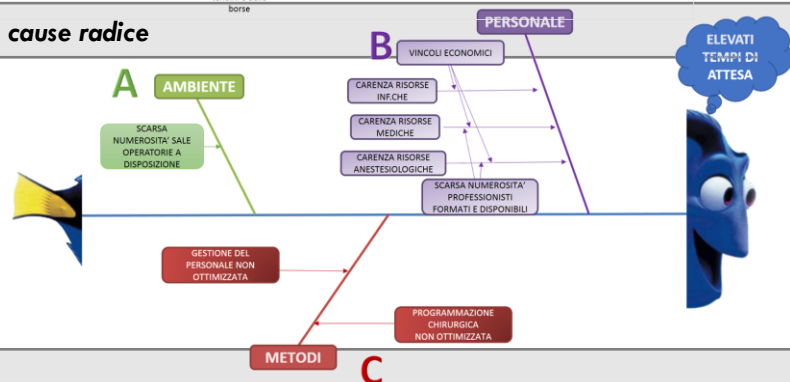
borse

cause radice

PERSONALE

ELEVATI TEMPI DI ATTESA

B

VINCOLI ECONOMICI

A

AMBIENTE

CARENZA RISORSE INF.CHE

CARENZA RISORSE MEDICHE

SCARSA NUMEROSITA' SALE OPERATORIE A DISPOSIZIONE

CARENZA RISORSE ANESTESIOLOGICHE

SCARSA NUMEROSITA' PROFESSIONISTI FORMATI E DISPONIBILI

GESTIONE DEL PERSONALE NON OTTIMIZZATA

PROGRAMMAZIONE CHIRURGICA NON OTTIMIZZATA

METODI

C